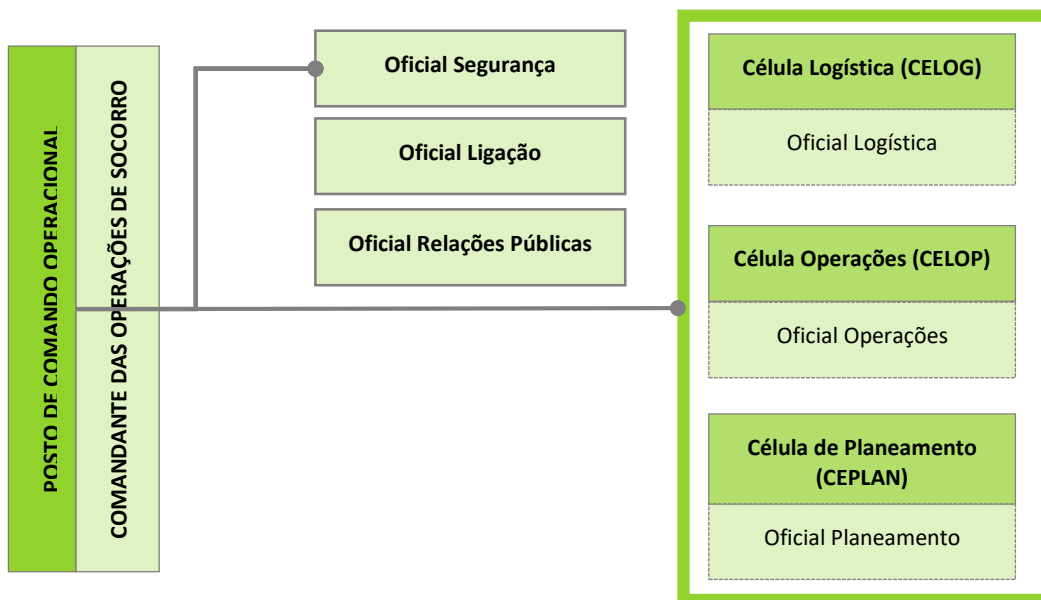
POSTO DE COMANDO OPERACIONAL

COMANDANTE DAS OPERAÇÕES DE SOCORRO

Oficial Segurança

Oficial Ligação

Oficial Relações Públicas

Célula Logística (CELOG)

Oficial Logística

Célula Operações (CELOP)

Oficial Operações

Célula de Planeamento (CEPLAN)

Oficial Planeamento